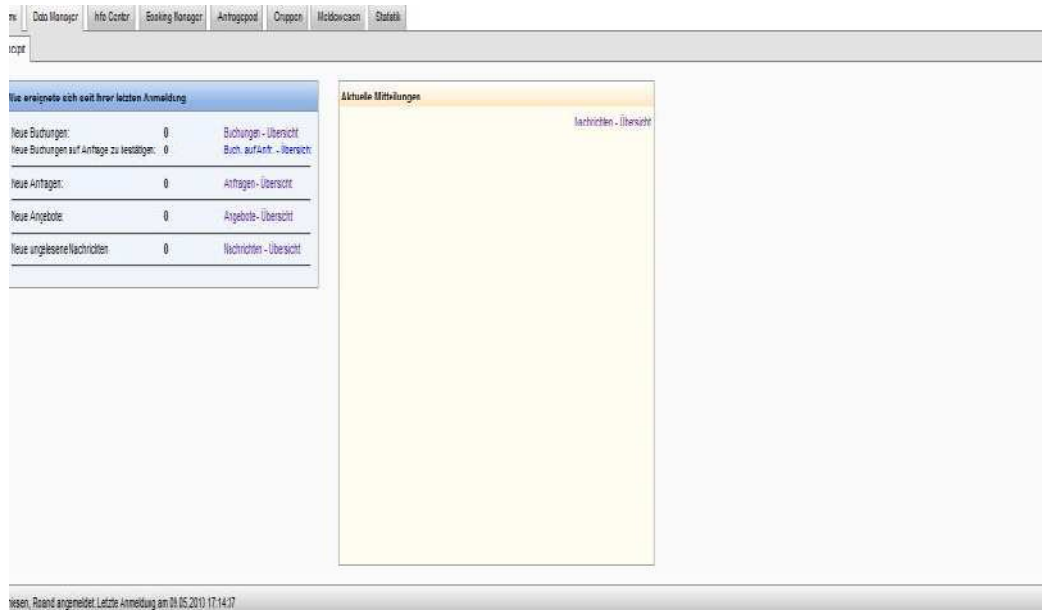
ns | Data Manager | Info Center | Booking Manager | Anfragepool | Gruppen | Meldewesen | Statistik

Hauptseite

Was ereignete sich seit Ihrer letzten Anmeldung

| | | |
|---|---|---|
| Neue Buchungen: | 0 | Buchungen - Übersicht |
| Neue Buchungen auf Anfrage zu bestätigen: | 0 | Buch. auf Anfr. - Übersicht |
| Neue Anfragen: | 0 | Anfragen - Übersicht |
| Neue Angebote: | 0 | Angebote - Übersicht |
| Neue ungelesene Nachrichten | 0 | Nachrichten - Übersicht |

Aktuelle Mitteilungen

Nachrichten - Übersicht

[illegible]iesen, Roand angemeldet. Letzte Anmeldung am 09.05.2010 17:14:37